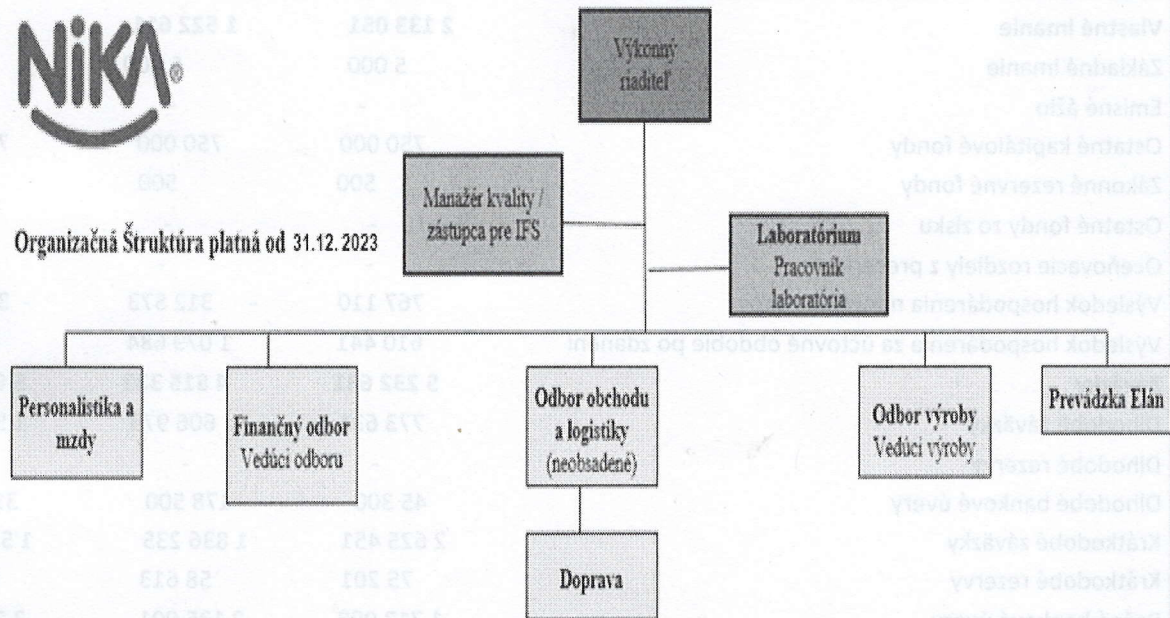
NiKA®

Výkonný riaditeľ

Manažér kvality / zástupca pre IFS

Organizačná Štruktúra platná od 31.12.2023

Laboratórium
Pracovník laboratória

Personalistika a mzdy

Finančný odbor
Vedúci odboru

Odbor obchodu a logistiky
(neobsadené)

Odbor výroby
Vedúci výroby

Prevádzka Elán

Doprava

Vlastné imanie 2 133 051 1 522 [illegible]
Základné imanie 5 000 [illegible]
Emisné ážio
Ostatné kapitálové fondy 750 000 750 000
Zákonné rezervné fondy 500 500
Ostatné fondy zo zisku
Oceňovacie rozdiely z pr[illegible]
Výsledok hospodárenia m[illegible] 767 110 312 573
Výsledok hospodárenia za účtovné obdobie po zdanení 610 441 1 079 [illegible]
5 232 6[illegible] 1 815 3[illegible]
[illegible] záväzky 773 6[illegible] 608 9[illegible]
Dlhodobé rezervy
Dlhodobé bankové úvery 45 300 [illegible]78 500
Krátkodobé záväzky 2 625 451 1 836 235
Krátkodobé rezervy 75 201 58 613